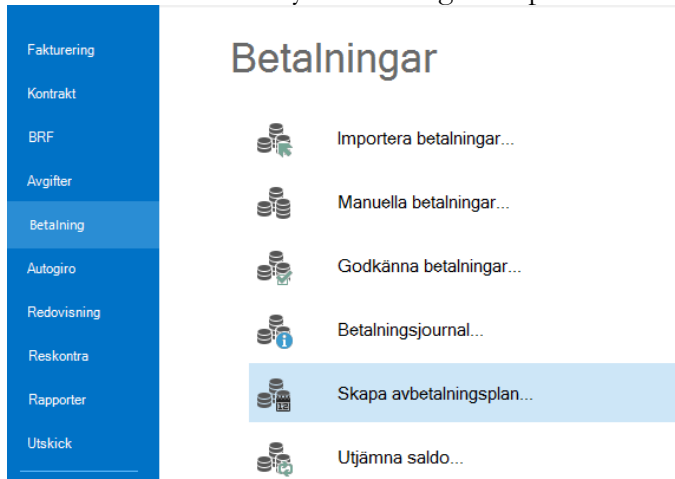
Fakturering
Kontrakt
BRF
Avgifter
Betalning
Autogiro
Redovisning
Reskontra
Rapporter
Utskick

Betalningar

Importera betalningar...

Manuella betalningar...

Godkänna betalningar...

Betalningsjournal...

Skapa avbetalningsplan...

Utjämna saldo...